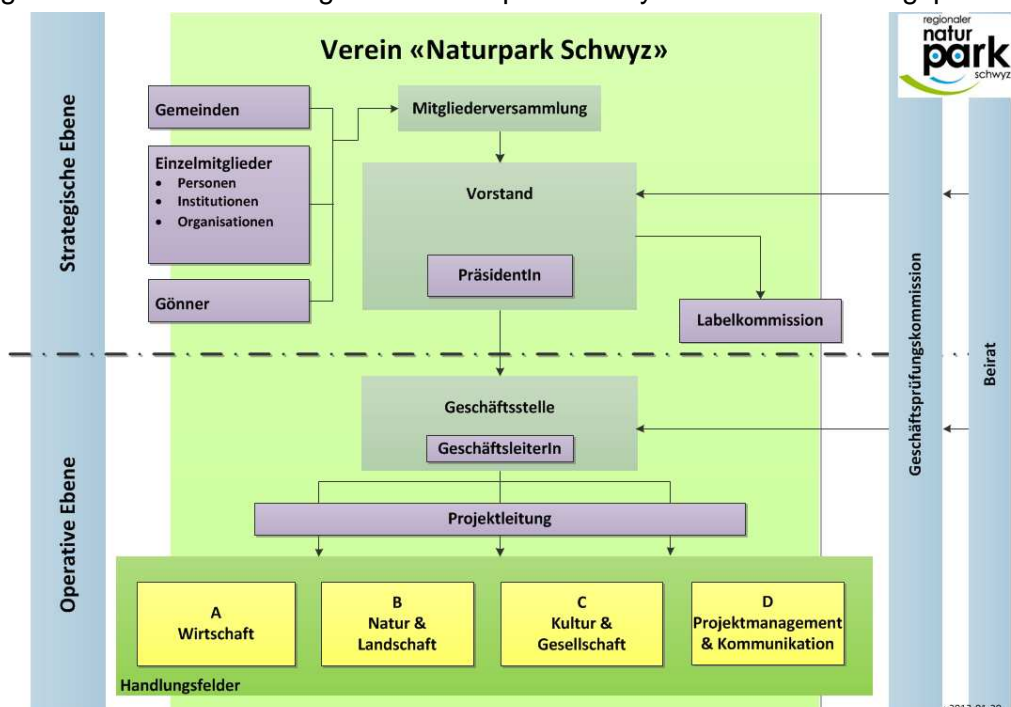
Verein «Naturpark Schwyz»

regionaler natur park schwyz

Strategische Ebene

Gemeinden

Einzelmitglieder
- Personen
- Institutionen
- Organisationen

Gönner

Mitgliederversammlung

Vorstand

PräsidentIn

Labelkommission

Geschäftsprüfungskommission

Beirat

Operative Ebene

Geschäftsstelle

GeschäftsleiterIn

Projektleitung

A
Wirtschaft

B
Natur & Landschaft

C
Kultur & Gesellschaft

D
Projektmanagement & Kommunikation

Handlungsfelder

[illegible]